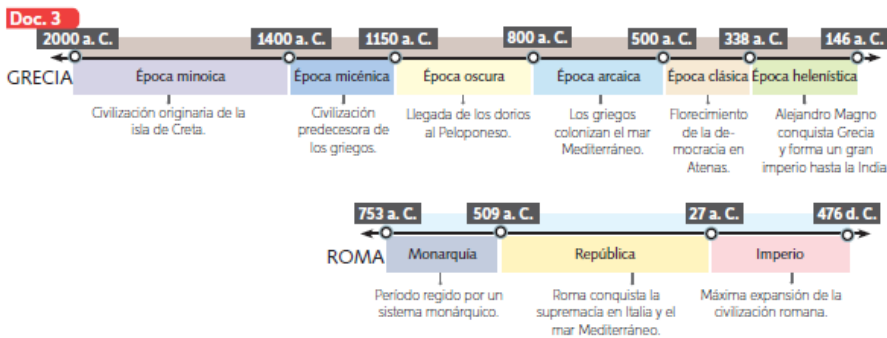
Doc. 3

2000 a. C. 1400 a. C. 1150 a. C. 800 a. C. 500 a. C. 338 a. C. 146 a. C.

GRECIA

Época minoica
Civilización originaria de la isla de Creta.

Época micénica
Civilización predecesora de los griegos.

Época oscura
Llegada de los dorios al Peloponeso.

Época arcaica
Los griegos colonizan el mar Mediterráneo.

Época clásica
Florecimiento de la democracia en Atenas.

Época helenística
Alejandro Magno conquista Grecia y forma un gran imperio hasta la India

753 a. C. 509 a. C. 27 a. C. 476 d. C.

ROMA

Monarquía
Período regido por un sistema monárquico.

República
Roma conquista la supremacía en Italia y el mar Mediterráneo.

Imperio
Máxima expansión de la civilización romana.